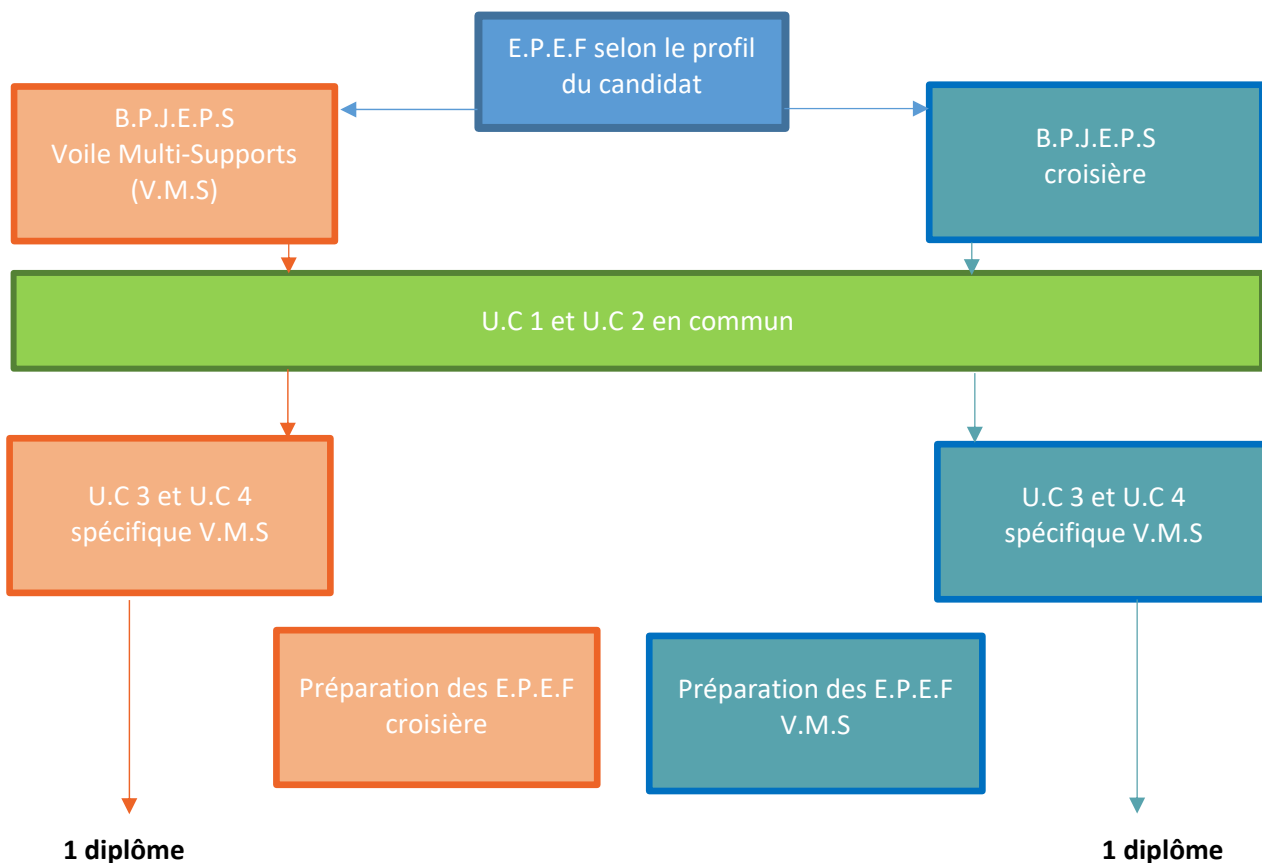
E.P.E.F selon le profil du candidat

B.P.J.E.P.S
Voile Multi-Supports
(V.M.S)

B.P.J.E.P.S
croisière

U.C 1 et U.C 2 en commun

U.C 3 et U.C 4
spécifique V.M.S

U.C 3 et U.C 4
spécifique V.M.S

Préparation des E.P.E.F
croisière

Préparation des E.P.E.F
V.M.S

1 diplôme

1 diplôme